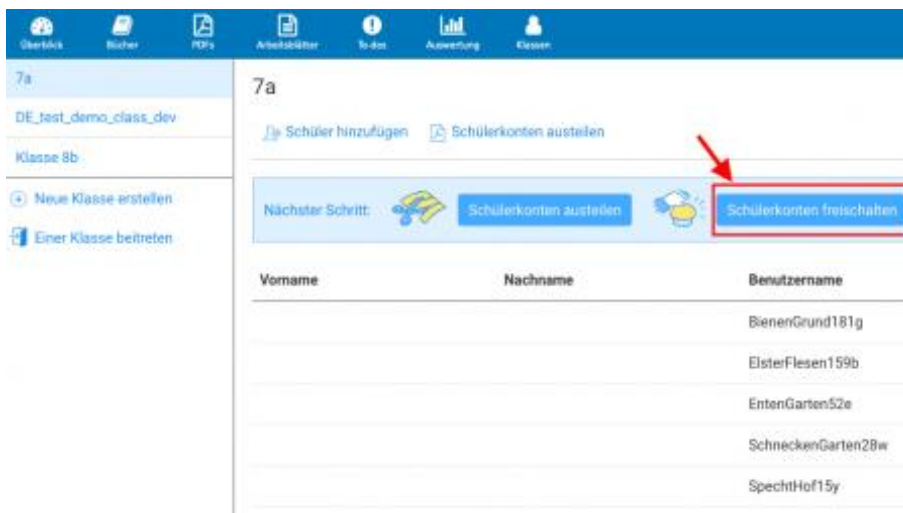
Überblick Bücher PDFs Arbeitsblätter To-dos Auswertung Klassen

7a

DE_test_demo_class_dev

Klasse 8b

Neue Klasse erstellen

Einer Klasse beitreten

7a

Schüler hinzufügen Schülerkonten austeilen

Nächster Schritt: Schülerkonten austeilen Schülerkonten freischalten

| Vorname | Nachname | Benutzername |
|---|---|---|
| | | BienenGrund181g |
| | | ElsterFlesen159b |
| | | EntenGarten52e |
| | | SchneckenGarten28w |
| | | SpechtHof15y |